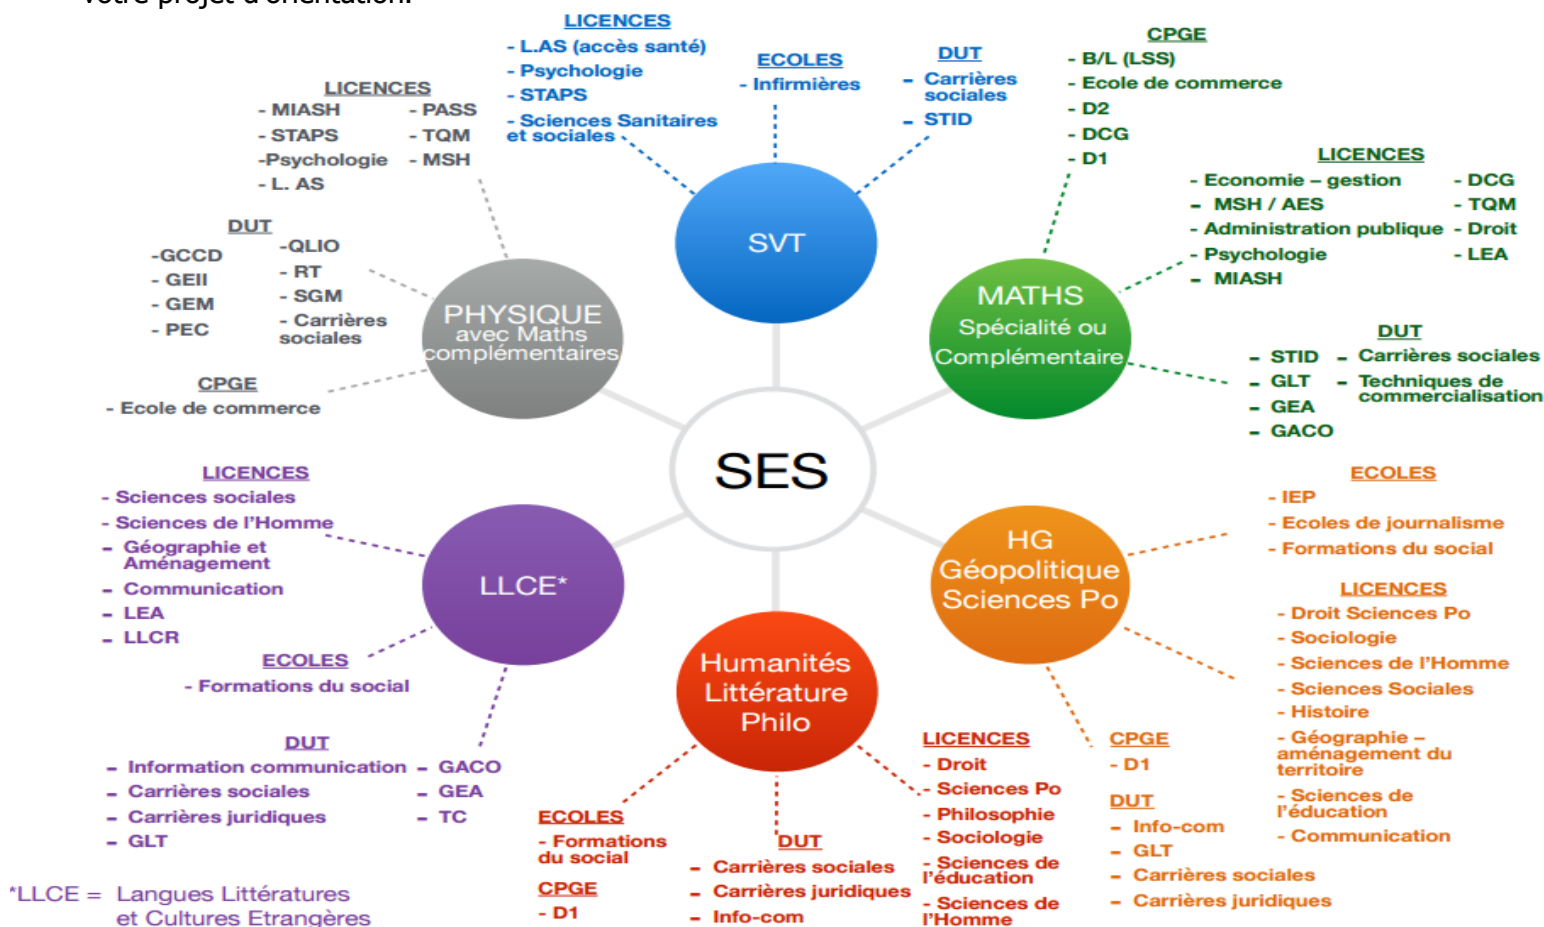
votre projet d'orientation.

SES

SVT

LICENCES
- L.AS (accès santé)
- Psychologie
- STAPS
- Sciences Sanitaires et sociales

ECOLES
- Infirmières

DUT
- Carrières sociales
- STID

MATHS Spécialité ou Complémentaire

CPGE
- B/L (LSS)
- Ecole de commerce
- D2
- DCG
- D1

LICENCES
- Economie – gestion
- MSH / AES
- Administration publique
- Psychologie
- MIASH
- DCG
- TQM
- Droit
- LEA

DUT
- STID
- GLT
- GEA
- GACO
- Carrières sociales
- Techniques de commercialisation

HG Géopolitique Sciences Po

ECOLES
- IEP
- Ecoles de journalisme
- Formations du social

LICENCES
- Droit Sciences Po
- Sociologie
- Sciences de l'Homme
- Sciences Sociales
- Histoire
- Géographie – aménagement du territoire
- Sciences de l'éducation
- Communication

CPGE
- D1

DUT
- Info-com
- GLT
- Carrières sociales
- Carrières juridiques

Humanités Littérature Philo

LICENCES
- Droit
- Sciences Po
- Philosophie
- Sociologie
- Sciences de l'éducation
- Sciences de l'Homme

DUT
- Carrières sociales
- Carrières juridiques
- Info-com

ECOLES
- Formations du social

CPGE
- D1

LLCE*

LICENCES
- Sciences sociales
- Sciences de l'Homme
- Géographie et Aménagement
- Communication
- LEA
- LLCR

ECOLES
- Formations du social

DUT
- Information communication
- Carrières sociales
- Carrières juridiques
- GLT
- GACO
- GEA
- TC

*LLCE = Langues Littératures et Cultures Etrangères

PHYSIQUE avec Maths complémentaires

LICENCES
- MIASH
- STAPS
-Psychologie
- L. AS
- PASS
- TQM
- MSH

DUT
-GCCD
- GEII
- GEM
- PEC
-QLIO
- RT
- SGM
- Carrières sociales

CPGE
- Ecole de commerce